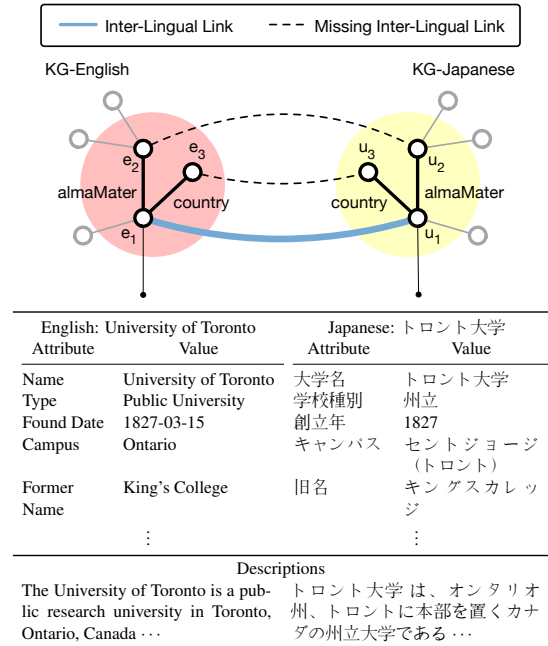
Inter-Lingual Link
Missing Inter-Lingual Link

KG-English
KG-Japanese

$e_2$
$e_3$
almaMater
country
$e_1$

$u_3$
$u_2$
country
almaMater
$u_1$

| English: University of Toronto | | Japanese: トロント大学 | |
|---|---|---|---|
| Attribute | Value | Attribute | Value |
| Name | University of Toronto | 大学名 | トロント大学 |
| Type | Public University | 学校種別 | 州立 |
| Found Date | 1827-03-15 | 創立年 | 1827 |
| Campus | Ontario | キャンパス | セントジョージ（トロント） |
| Former Name | King's College | 旧名 | キングスカレッジ |
| ⋮ | | ⋮ | |

Descriptions

The University of Toronto is a public research university in Toronto, Ontario, Canada ⋯

トロント大学は、オンタリオ州、トロントに本部を置くカナダの州立大学である ⋯